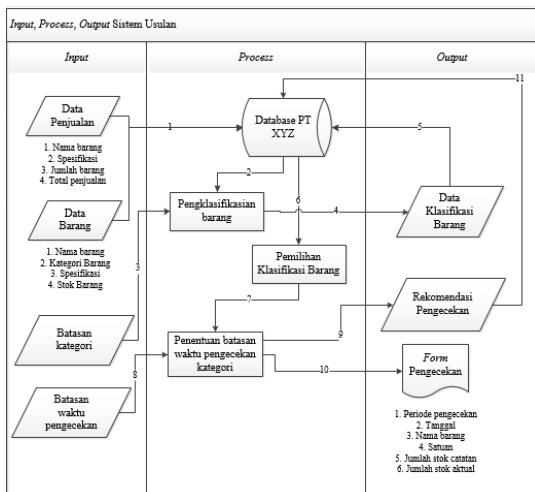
*Input, Process, Output* Sistem Usulan

*Input*

*Process*

*Output*

Data Penjualan

1. Nama barang
2. Spesifikasi
3. Jumlah barang
4. Total penjualan

Data Barang

1. Nama barang
2. Kategori Barang
3. Spesifikasi
4. Stok Barang

Batasan kategori

Batasan waktu pengecekan

Database PT XYZ

Pengklasifikasian barang

Pemilihan Klasifikasi Barang

Penentuan batasan waktu pengecekan kategori

Data Klasifikasi Barang

Rekomendasi Pengecekan

*Form* Pengecekan

1. Periode pengecekan
2. Tanggal
3. Nama barang
4. Satuan
5. Jumlah stok catatan
6. Jumlah stok aktual

1

2

3

4

5

6

7

8

9

10

11